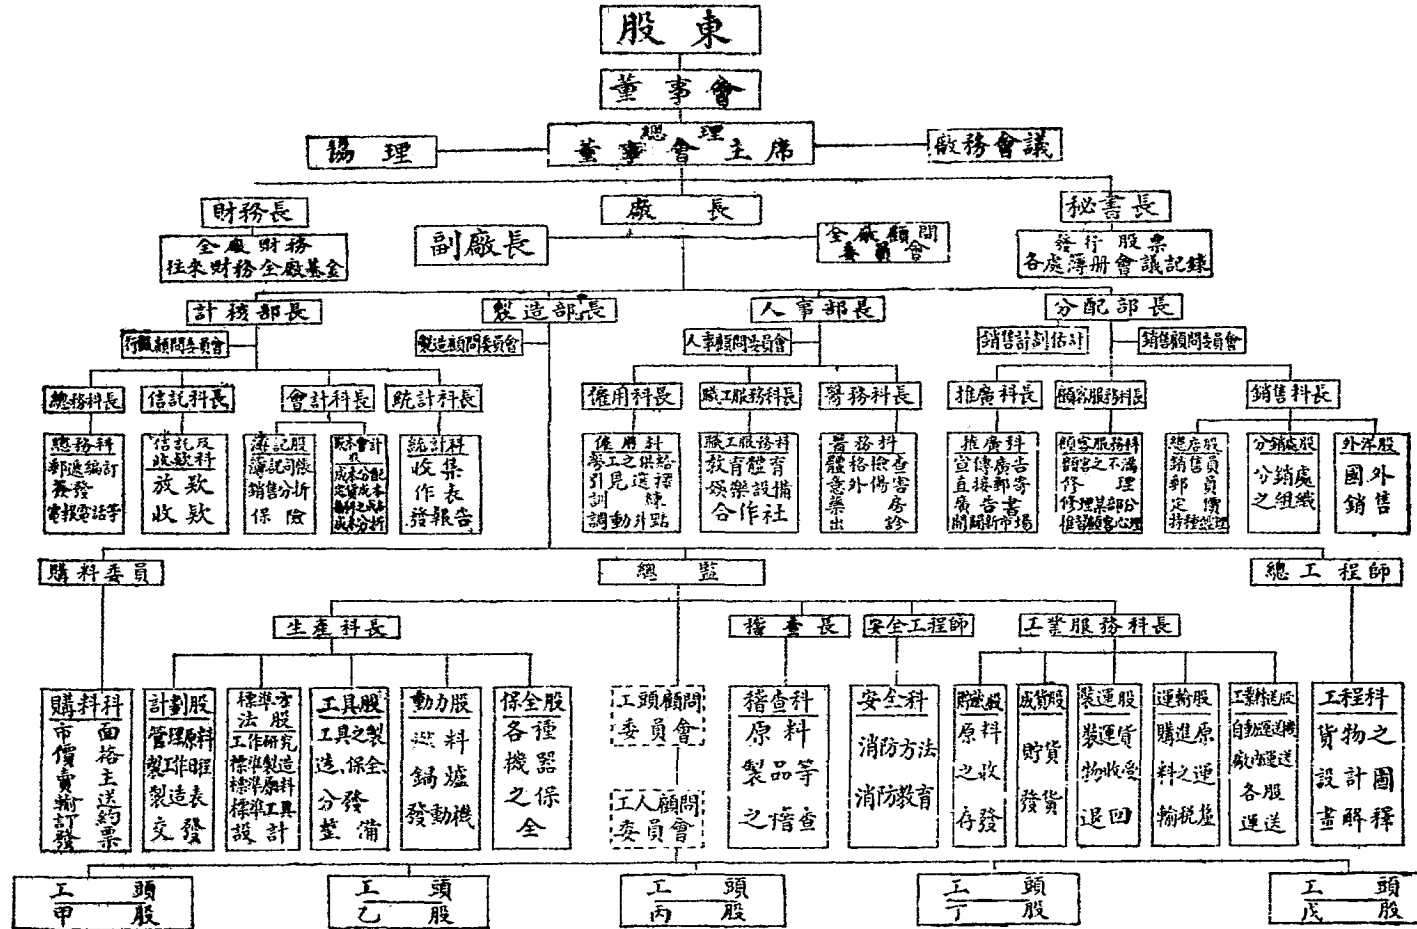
股東

董事會

協理

總理
董事會主席

廠務會議

財務長
全廠財務
往來財務全廠基金

廠長

副廠長

全廠顧問委員會

秘書長
發行股票
各處簿冊會議記錄

計核部長
行政顧問委員會

製造部長
製造顧問委員會

人事部長
人事顧問委員會

分配部長
銷售計劃估計
銷售顧問委員會

總務科長
總務科
郵遞編訂
簽發
電報電話

信託科長
信託及放款科
放款
收款

會計科長
簿記股
簿記司帳
銷售分析
保險
成本會計股
成本分配
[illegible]

統計科長
統計科
收集
作表
發報告

僱用科長
僱用科
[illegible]
引見選擇
訓練
調動升點

職工服務科長
職工服務科
教育體育
娛樂設備
合作社

醫務科長
醫務科
體格檢查
意外傷害
藥房
出診

推廣科長
推廣科
宣傳廣告
直接郵寄
廣告書
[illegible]

顧客服務科長
顧客服務科
顧客之不滿
修理
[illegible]

銷售科長
總座股
銷售員
郵寄
定價
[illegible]
分銷處股
分銷處之組織
外洋股
國外銷售

購料委員

總監

總工程師

生產科長

稽查長

安全工程師

工業服務科長

購料科
市面價格
賣主
定約
訂購
發票

計劃股
管理原料
製工作程
製造表
交發

標準方法股
工作研究
標準製造
標準原料
標準工具
設計

工具股
工具之製造保全
分發
整備

動力股
燃料
鍋爐
發動機

保全股
各種機器之保全

工頭顧問委員會

工人顧問委員會

稽查科
原料
製品等
之稽查

安全科
消防方法
消防教育

材料股
原料之收
存發

成貨股
貯貨
發貨

裝運股
裝運貨物收發
退回

運輸股
購進原料之運
輸稅捐

工業搬運股
自動運送機
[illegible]
各股運送

工程科
貨物之
設計圖
畫解釋

工頭
甲股

工頭
乙股

工頭
丙股

工頭
丁股

工頭
戊股